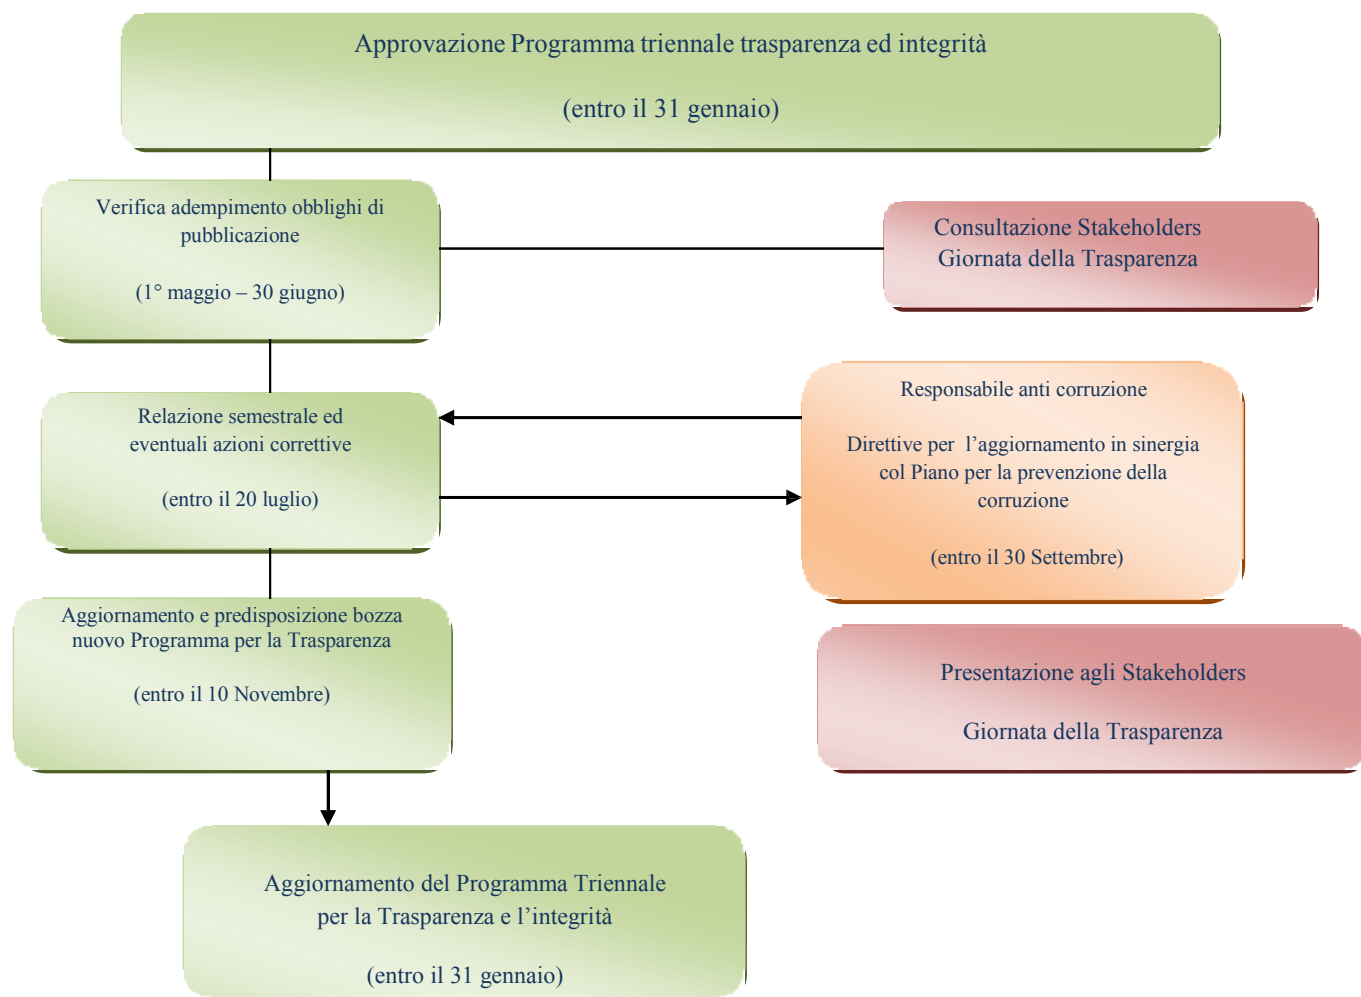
Approvazione Programma triennale trasparenza ed integrità

(entro il 31 gennaio)

Verifica adempimento obblighi di pubblicazione

(1° maggio – 30 giugno)

Consultazione Stakeholders
Giornata della Trasparenza

Relazione semestrale ed eventuali azioni correttive

(entro il 20 luglio)

Responsabile anti corruzione

Direttive per l’aggiornamento in sinergia col Piano per la prevenzione della corruzione

(entro il 30 Settembre)

Aggiornamento e predisposizione bozza nuovo Programma per la Trasparenza

(entro il 10 Novembre)

Presentazione agli Stakeholders

Giornata della Trasparenza

Aggiornamento del Programma Triennale per la Trasparenza e l’integrità

(entro il 31 gennaio)